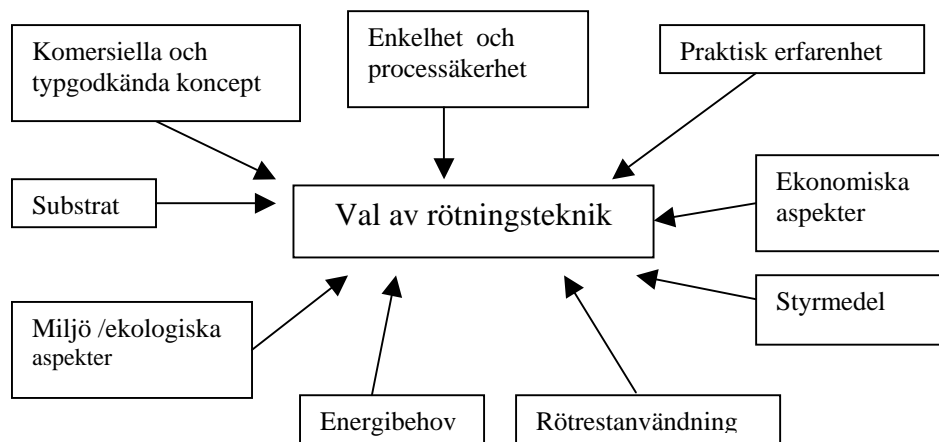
Komersiella och typgodkända koncept

Enkelhet och processäkerhet

Praktisk erfarenhet

Substrat

Val av rötningsteknik

Ekonomiska aspekter

Miljö /ekologiska aspekter

Styrmedel

Energibehov

Rötrestanvändning